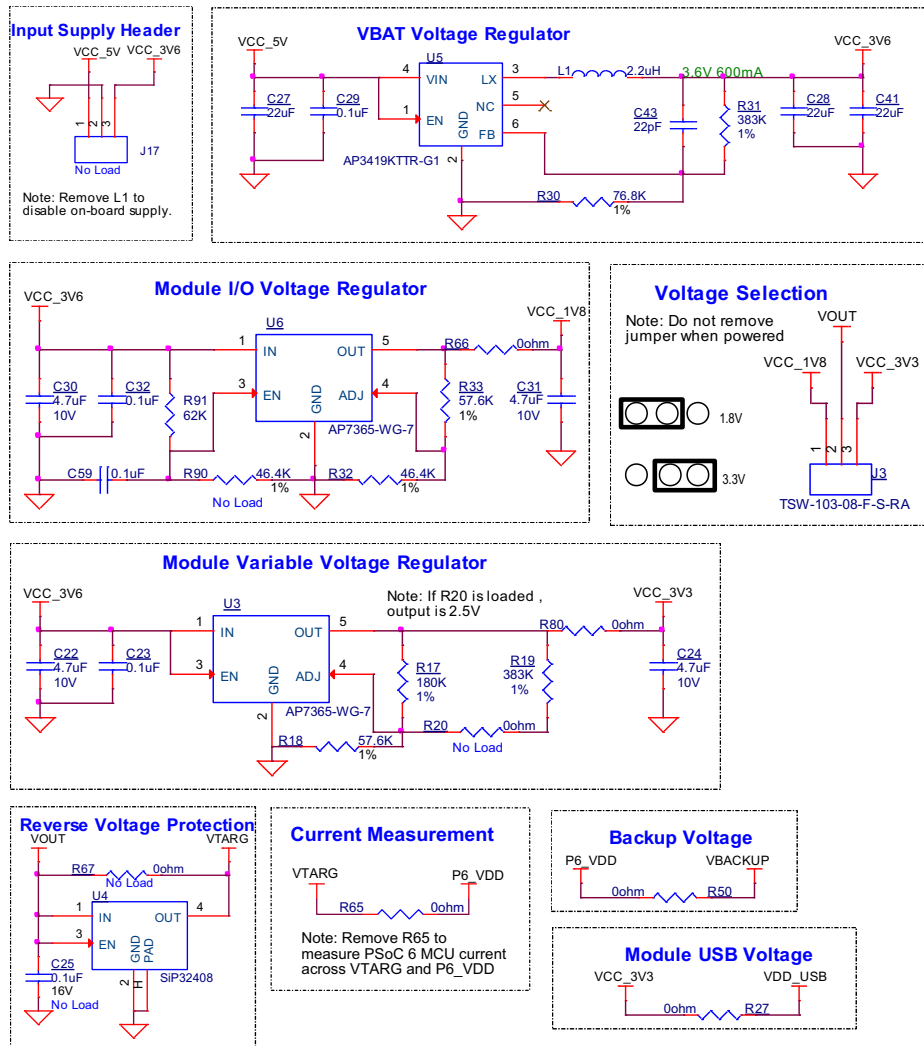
Input Supply Header

VCC_5V VCC_3V6

1 2 3

J17

No Load

Note: Remove L1 to disable on-board supply.

VBAT Voltage Regulator

VCC_5V

C27 22uF

C29 0.1uF

4 VIN

1 EN

U5

LX 3

NC 5

FB 6

GND 2

AP3419KTTR-G1

L1 2.2uH

3.6V 600mA

C43 22pF

R31 383K 1%

R30 76.8K 1%

VCC_3V6

C28 22uF

C41 22uF

Module I/O Voltage Regulator

VCC_3V6

C30 4.7uF 10V

C32 0.1uF

R91 62K

1 IN

3 EN

U6

OUT 5

ADJ 4

GND 2

AP7365-WG-7

R66 0ohm

VCC_1V8

R33 57.6K 1%

C31 4.7uF 10V

C59 0.1uF

R90 46.4K 1%

No Load

R32 46.4K 1%

Voltage Selection

Note: Do not remove jumper when powered

1.8V

3.3V

VOUT

VCC_1V8 VCC_3V3

1 2 3

J3

TSW-103-08-F-S-RA

Module Variable Voltage Regulator

VCC_3V6

C22 4.7uF 10V

C23 0.1uF

1 IN

3 EN

U3

OUT 5

ADJ 4

GND 2

AP7365-WG-7

Note: If R20 is loaded , output is 2.5V

R17 180K 1%

R19 383K 1%

R80 0ohm

VCC_3V3

C24 4.7uF 10V

R18 57.6K 1%

R20 0ohm

No Load

Reverse Voltage Protection

VOUT VTARG

R67 0ohm

No Load

U4

1 IN

3 EN

OUT 4

GND PAD

2 H

SiP32408

C25 0.1uF 16V

No Load

Current Measurement

VTARG P6_VDD

R65 0ohm

Note: Remove R65 to measure PSoC 6 MCU current across VTARG and P6_VDD

Backup Voltage

P6_VDD VBACKUP

0ohm R50

Module USB Voltage

VCC_3V3 VDD_USB

0ohm R27